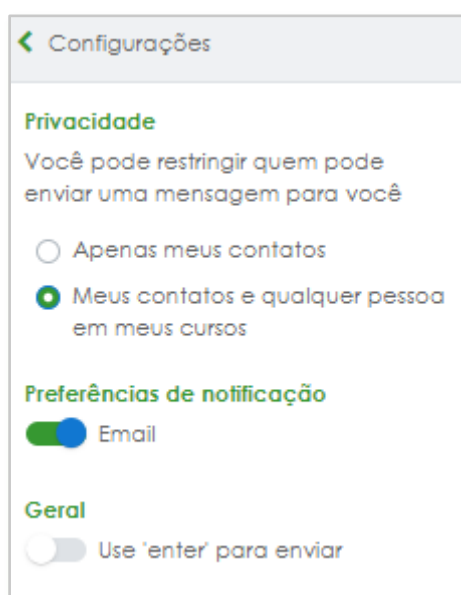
Configurações

Privacidade

Você pode restringir quem pode enviar uma mensagem para você

Apenas meus contatos

Meus contatos e qualquer pessoa em meus cursos

Preferências de notificação

Email

Geral

Use 'enter' para enviar